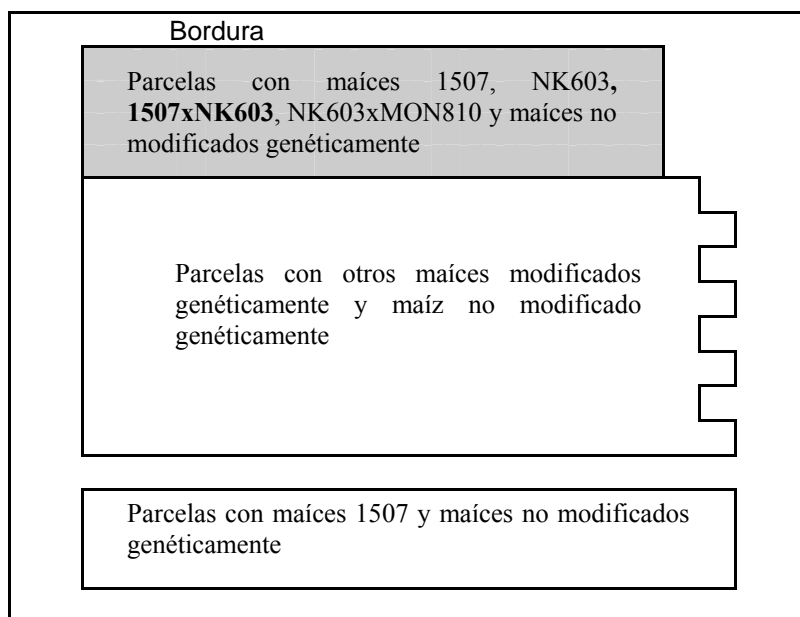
Bordura

Parcelas con maíces 1507, NK603, **1507xNK603**, NK603xMON810 y maíces no modificados genéticamente

Parcelas con otros maíces modificados genéticamente y maíz no modificado genéticamente

Parcelas con maíces 1507 y maíces no modificados genéticamente